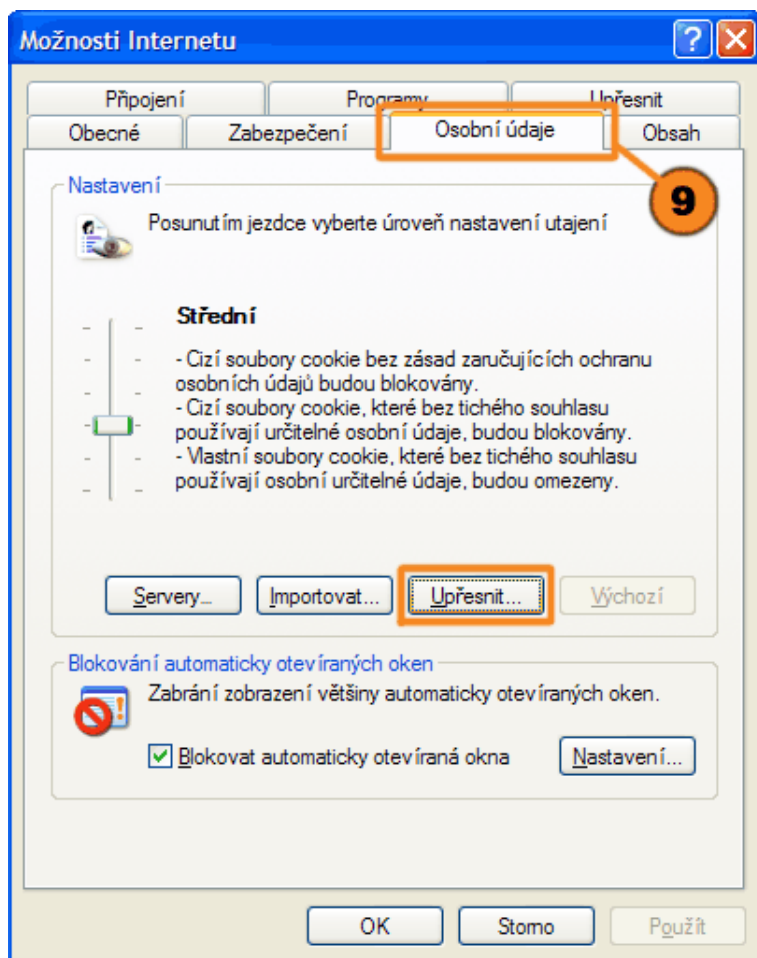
Možnosti Internetu

Připojení
Programy
Upřesnit
Obecné
Zabezpečení
Osobní údaje
Obsah

9

Nastavení

Posunutím jezdce vyberte úroveň nastavení utajení

Střední

- Cizí soubory cookie bez zásad zaručujících ochranu osobních údajů budou blokovány.
- Cizí soubory cookie, které bez tichého souhlasu používají určitelné osobní údaje, budou blokovány.
- Vlastní soubory cookie, které bez tichého souhlasu používají osobní určitelné údaje, budou omezeny.

Servery...
Importovat...
Upřesnit...
Výchozí

Blokování automaticky otevíraných oken

Zabrání zobrazení většiny automaticky otevíraných oken.

Blokovat automaticky otevíraná okna
Nastavení...

OK
Storno
Použít